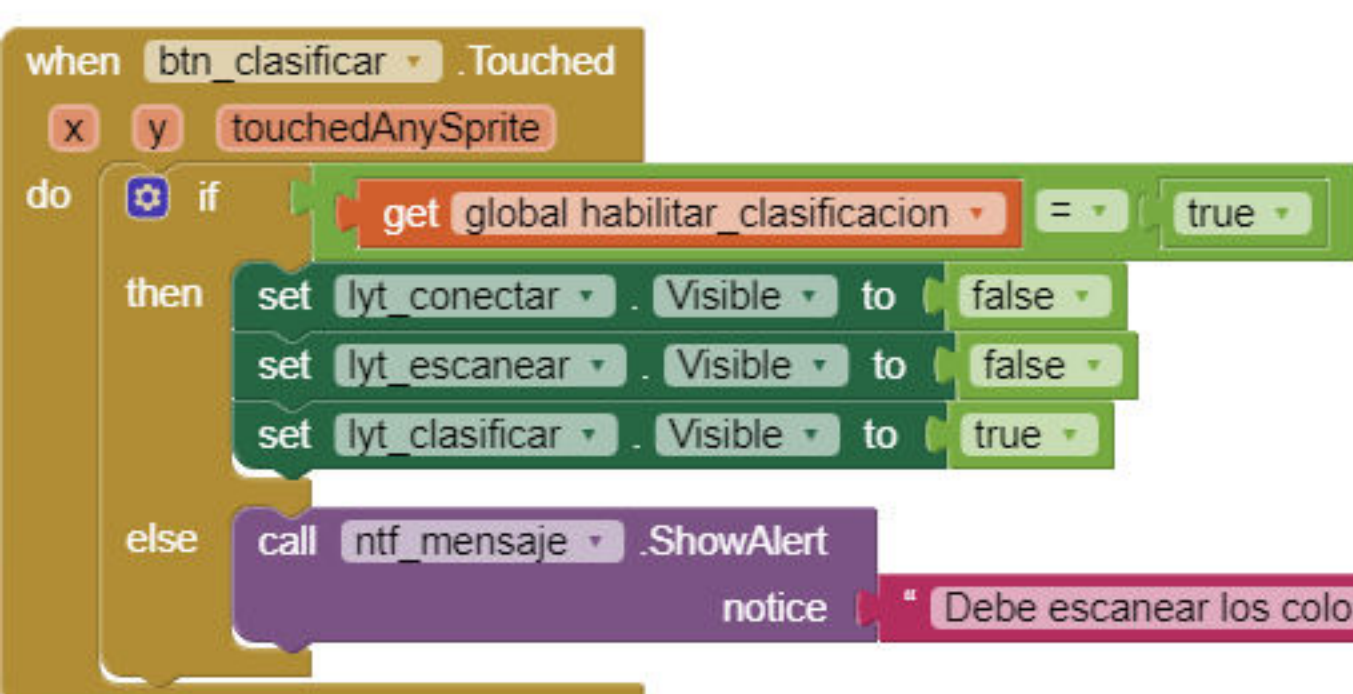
when btn_clasificar .Touched
x y touchedAnySprite
do if get global habilitar_clasificacion = true
then set lyt_conectar . Visible to false
set lyt_escanear . Visible to false
set lyt_clasificar . Visible to true
else call ntf_mensaje .ShowAlert
notice " Debe escanear los colo